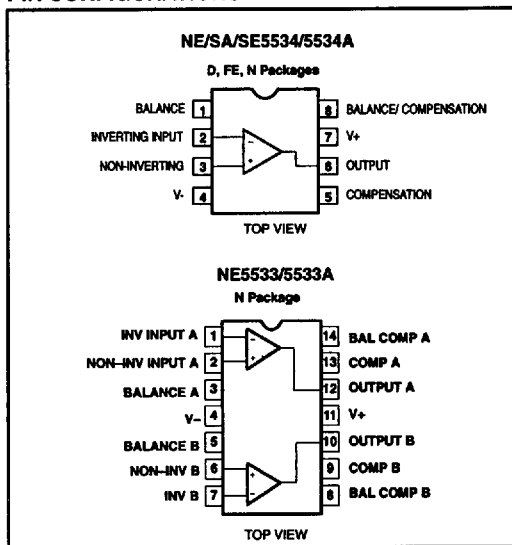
NE/SA/SE5534/5534A

D, FE, N Packages

BALANCE 1
INVERTING INPUT 2
NON-INVERTING 3
V- 4
8 BALANCE/ COMPENSATION
7 V+
6 OUTPUT
5 COMPENSATION

-
+

TOP VIEW

NE5533/5533A

N Package

INV INPUT A 1
NON–INV INPUT A 2
BALANCE A 3
V– 4
BALANCE B 5
NON–INV B 6
INV B 7
14 BAL COMP A
13 COMP A
12 OUTPUT A
11 V+
10 OUTPUT B
9 COMP B
8 BAL COMP B

-
+
-
+

TOP VIEW